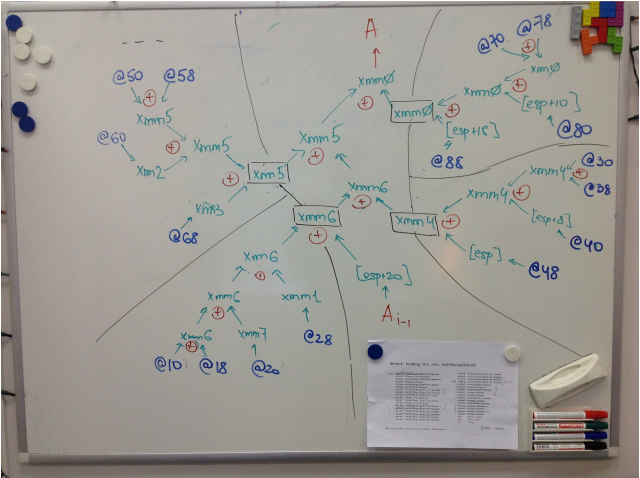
A

@50 @58

xmm5

@60

xmm2

xmm5

xmm5

xmm3

xmm3

@68

@70 @78

xmmØ

xmmØ

xmmØ

[esp+10]

xmmØ

[esp+18]

@80

@88

xmm6

xmm6

xmm4

@30

xmm4

@28

[esp+8]

@40

xmm4

[esp]

@48

[esp+20]

$A_{i-1}$

xmm6

xmm6

xmm1

@28

xmm6

xmm7

@10 @18 @20